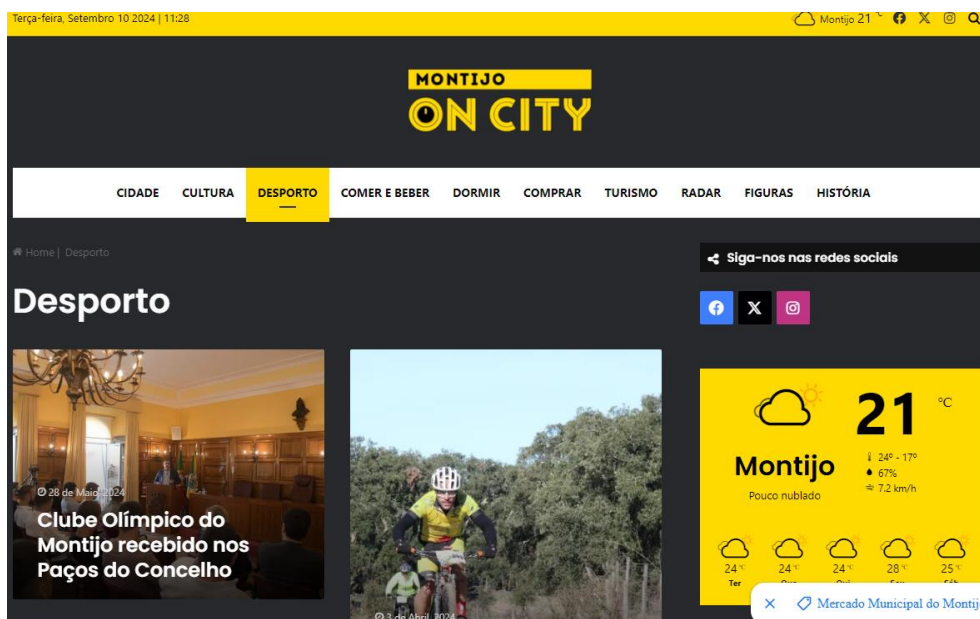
Terça-feira, Setembro 10 2024 | 11:28

Montijo 21 °

MONTIJO
ON CITY

CIDADE CULTURA DESPORTO COMER E BEBER DORMIR COMPRAR TURISMO RADAR FIGURAS HISTÓRIA

Home | Desporto

Desporto

28 de Maio 2024

Clube Olímpico do Montijo recebido nos Paços do Concelho

3 de Abril 2024

Siga-nos nas redes sociais

21 °C

Montijo

Pouco nublado

24° - 17°
67%
7.2 km/h

24 °C
Ter

24 °C
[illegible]

24 °C
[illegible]

28 °C
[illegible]

25 °C
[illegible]

Mercado Municipal do Montij